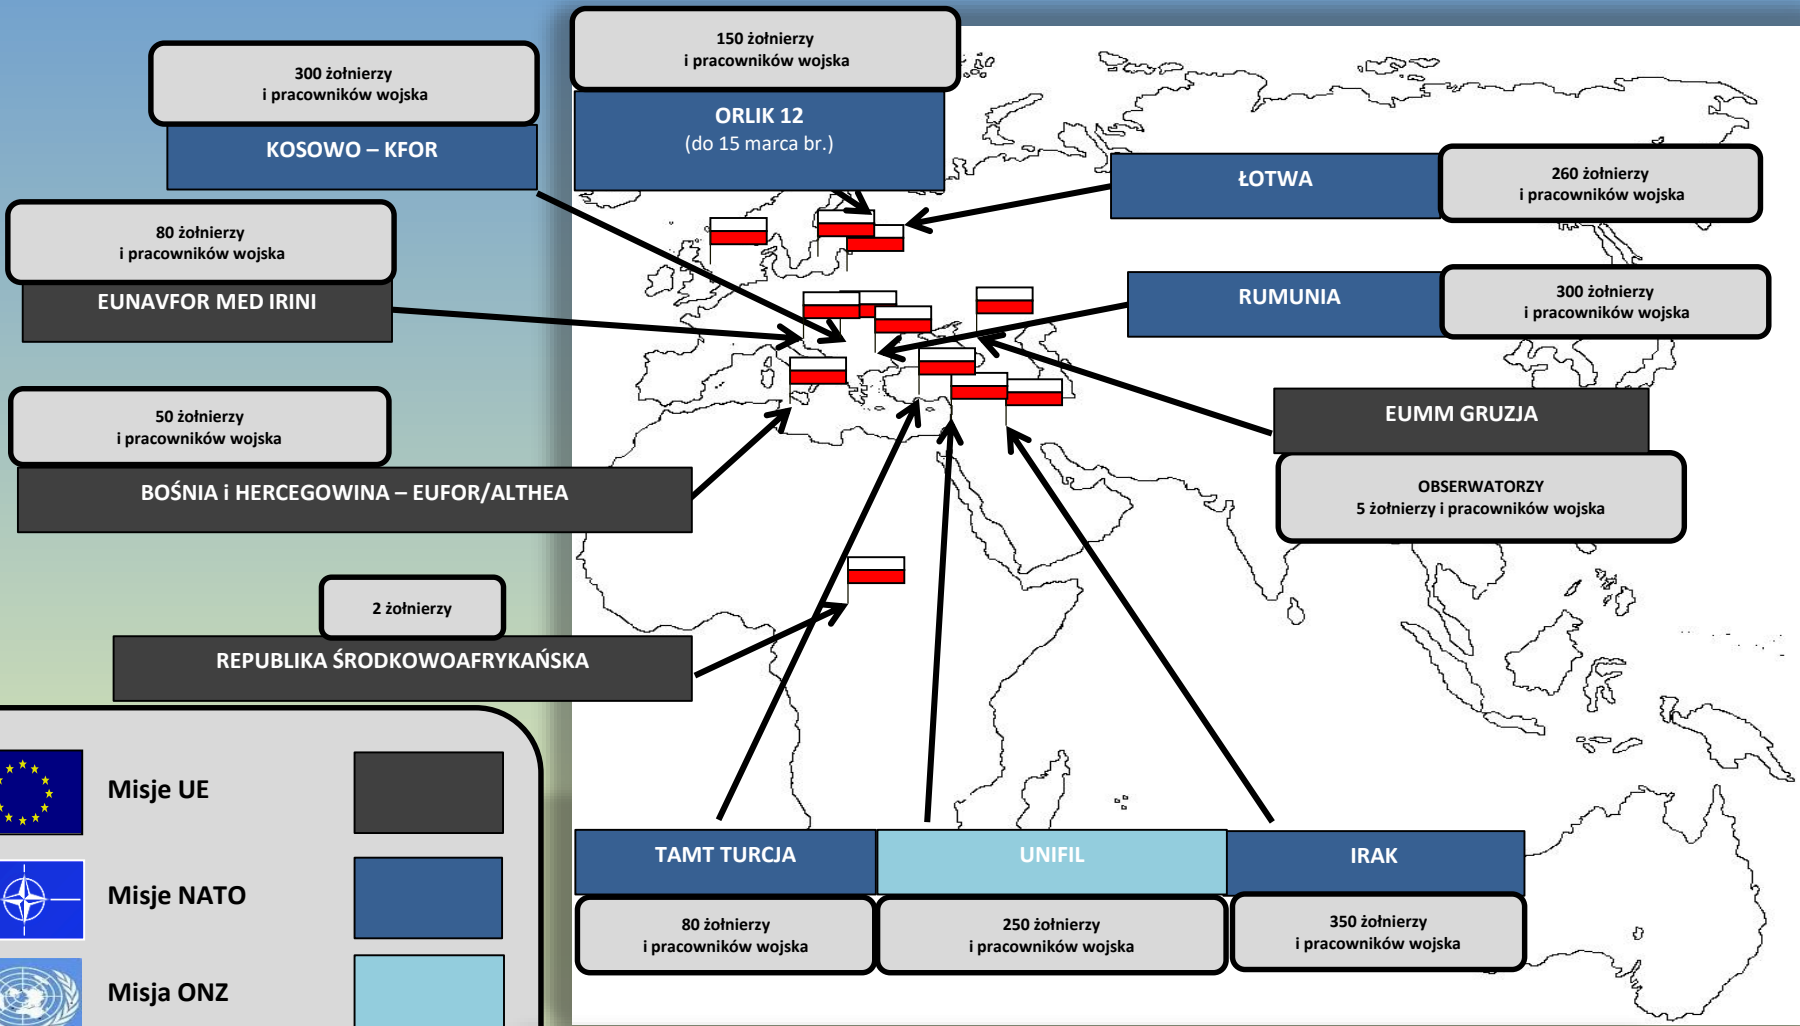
300 żołnierzy
i pracowników wojska

KOSOWO – KFOR

150 żołnierzy
i pracowników wojska

ORLIK 12
(do 15 marca br.)

ŁOTWA

260 żołnierzy
i pracowników wojska

80 żołnierzy
i pracowników wojska

EUNAVFOR MED IRINI

RUMUNIA

300 żołnierzy
i pracowników wojska

50 żołnierzy
i pracowników wojska

BOŚNIA i HERCEGOWINA – EUFOR/ALTHEA

EUMM GRUZJA

OBSERWATORZY
5 żołnierzy i pracowników wojska

2 żołnierzy

REPUBLIKA ŚRODKOWOAFRYKAŃSKA

Misje UE

Misje NATO

Misja ONZ

TAMT TURCJA

UNIFIL

IRAK

80 żołnierzy
i pracowników wojska

250 żołnierzy
i pracowników wojska

350 żołnierzy
i pracowników wojska